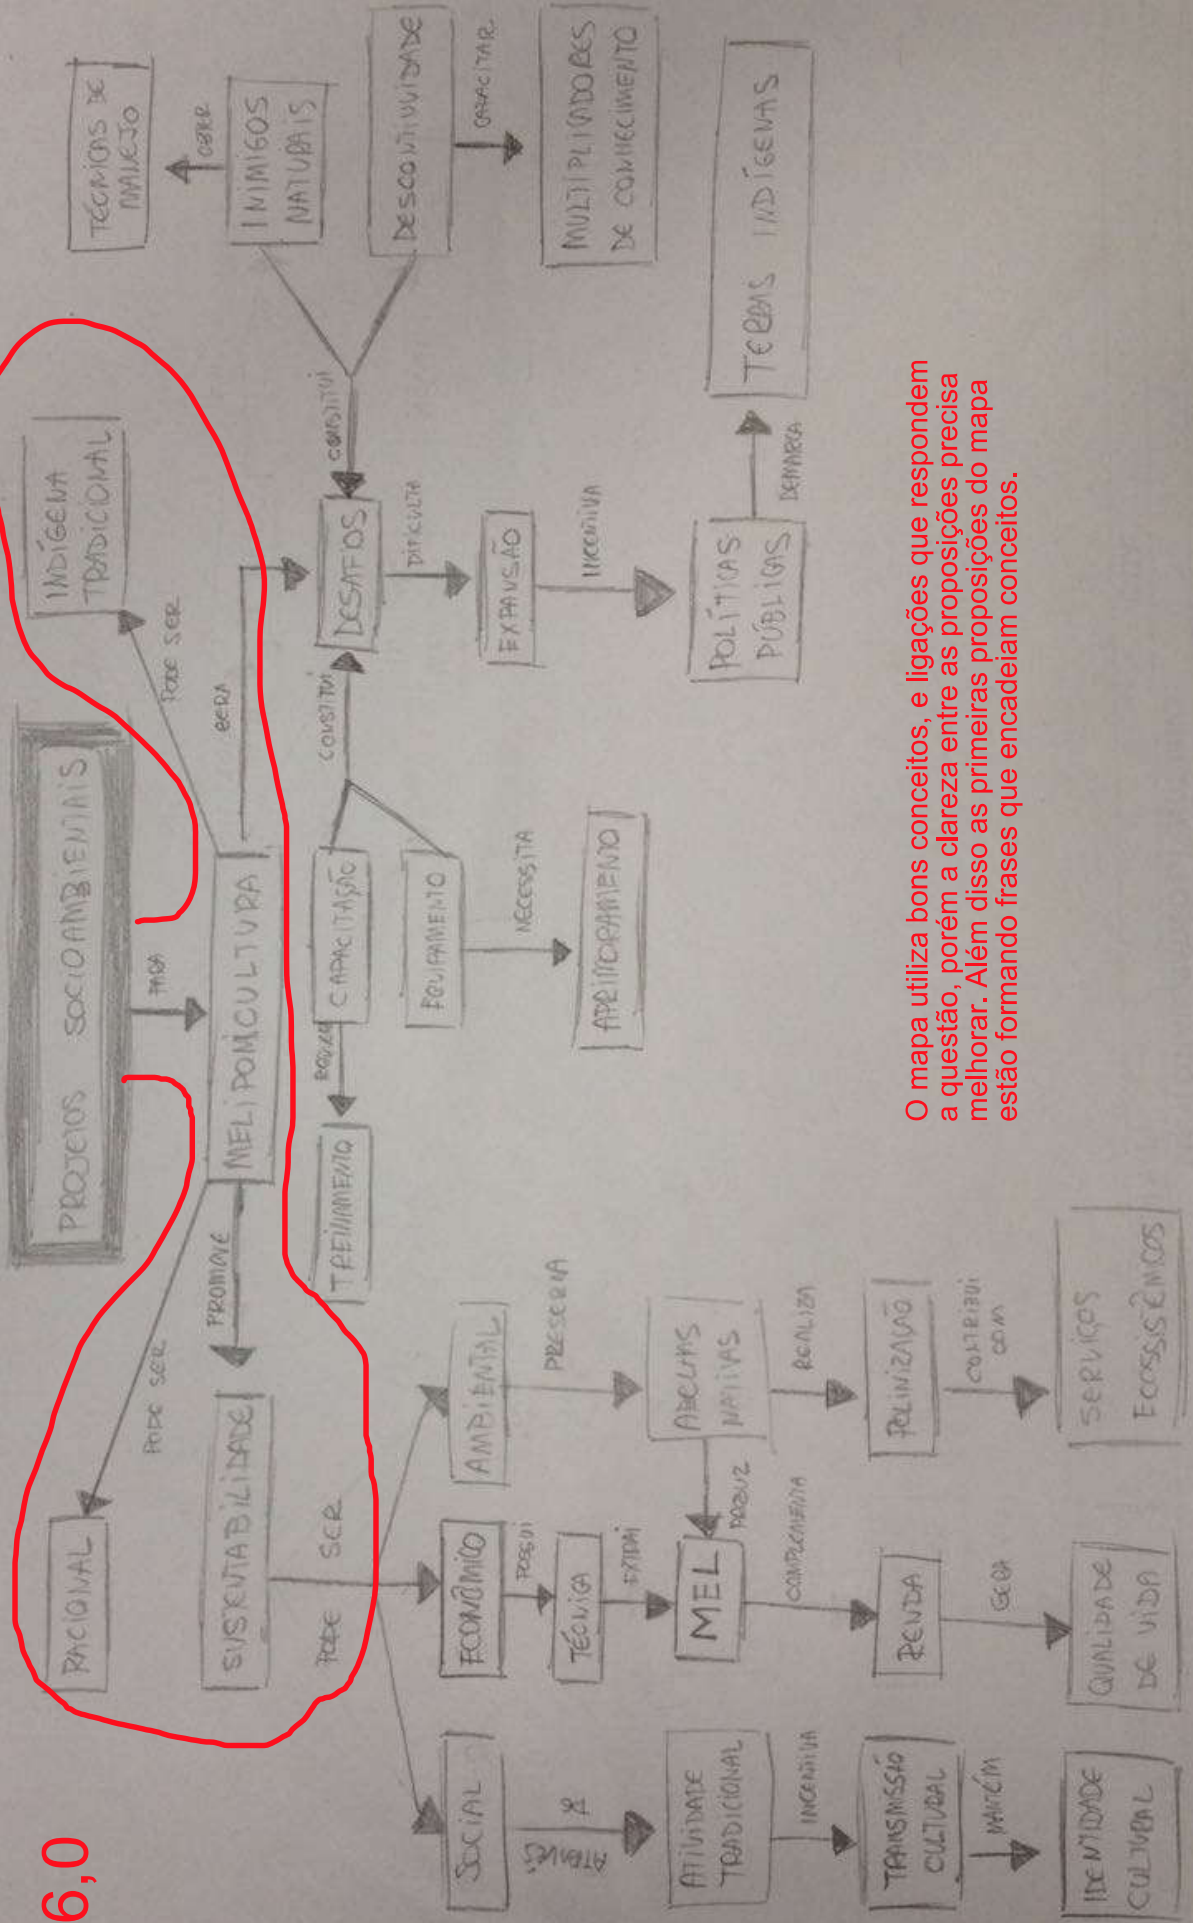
6,0

PROJETOS SOCIOAMBIENTAIS

TRAZ

MELIPONICULTURA

PODE SER

INDÍGENA TRADICIONAL

PODE SER

RACIONAL

PROMOVE

SUSTENTABILIDADE

PODE SER

GERA

DESAFIOS

CONSTITUI

INIMIGOS NATURAIS

CONSTITUI

DESCONTINUIDADE

OBTER

TÉCNICAS DE MANEJO

CAPACITAR

MULTIPLICADORES DE CONHECIMENTO

DIFICULTA

EXPANSÃO

INCENTIVA

POLÍTICAS PÚBLICAS

DEMANDA

TERRAS INDÍGENAS

CONSTITUI

CAPACITAÇÃO

EQUIPAMENTO

REQUER

TREINAMENTO

NECESSITA

APERFEIÇOAMENTO

AMBIENTAL

PRESERVA

ABELHAS NATIVAS

REALIZA

POLINIZAÇÃO

CONTRIBUI COM

SERVIÇOS ECOSSISTÊMICOS

PRODUZ

ECONÔMICO

POSSUI

TÉCNICA

EXTRAI

MEL

COMPLEMENTA

RENDA

GERA

QUALIDADE DE VIDA

SOCIAL

ATRAVÉS

ATIVIDADE TRADICIONAL

INCENTIVA

TRANSMISSÃO CULTURAL

MANTÉM

IDENTIDADE CULTURAL

O mapa utiliza bons conceitos, e ligações que respondem a questão, porém a clareza entre as proposições precisa melhorar. Além disso as primeiras proposições do mapa estão formando frases que encadeiam conceitos.